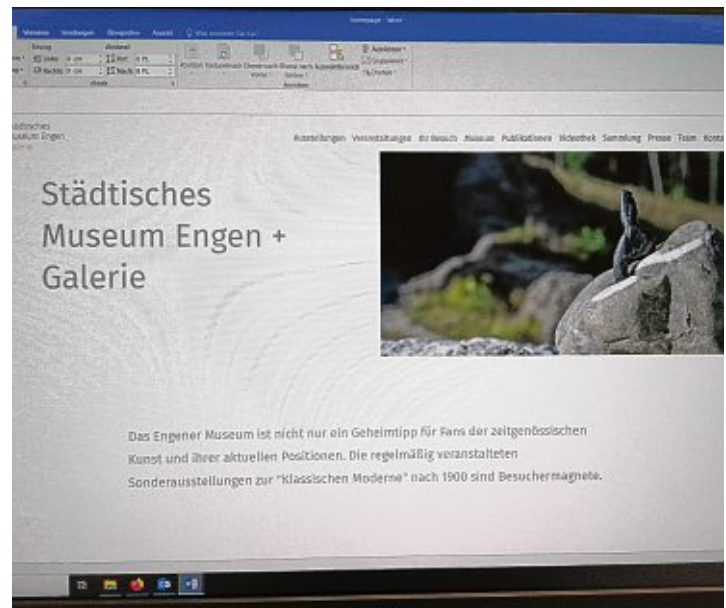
Verweise Sendungen Überprüfen Ansicht Was möchten Sie tun?

Homepage - Word

Einzug Abstand

Links: 0 cm Vor: 0 Pt.

Rechts: 0 cm Nach: 0 Pt.

Absatz

Position Textumbruch Ebene nach vorne Ebene nach hinten Auswahlbereich

Anordnen

Ausrichten Gruppieren Drehen

ädtisches
useum Engen

Ausstellungen Veranstaltungen Ihr Besuch Museum Publikationen Videothek Sammlung Presse Team Konta

Städtisches Museum Engen + Galerie

Das Engener Museum ist nicht nur ein Geheimtipp für Fans der zeitgenössischen Kunst und ihrer aktuellen Positionen. Die regelmäßig veranstalteten Sonderausstellungen zur "Klassischen Moderne" nach 1900 sind Besuchermagnete.